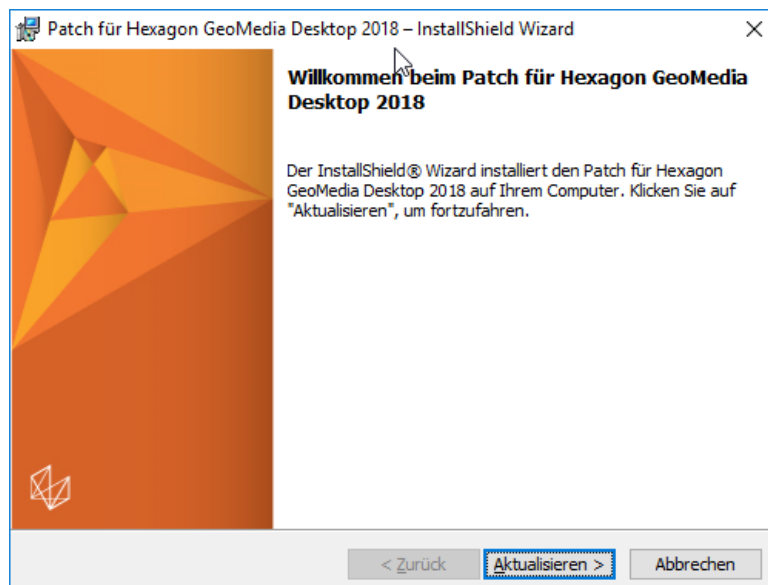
Patch für Hexagon GeoMedia Desktop 2018 – InstallShield Wizard

×

Willkommen beim Patch für Hexagon GeoMedia Desktop 2018

Der InstallShield® Wizard installiert den Patch für Hexagon GeoMedia Desktop 2018 auf Ihrem Computer. Klicken Sie auf "Aktualisieren", um fortzufahren.

< Zurück

Aktualisieren >

Abbrechen